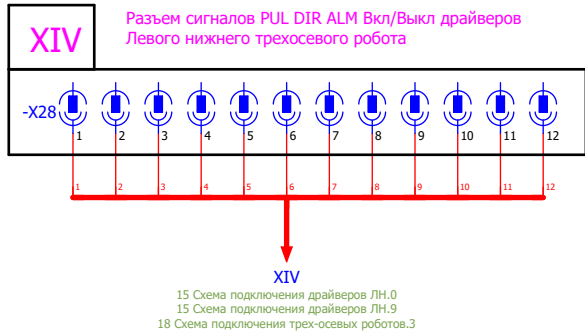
XIV

Разъем сигналов PUL DIR ALM Вкл/Выкл драйверов Левого нижнего трехосевого робота

-X28

1 2 3 4 5 6 7 8 9 10 11 12

1 2 3 4 5 6 7 8 9 10 11 12

XIV
15 Схема подключения драйверов ЛН.0
15 Схема подключения драйверов ЛН.9
18 Схема подключения трех-осевых роботов.3